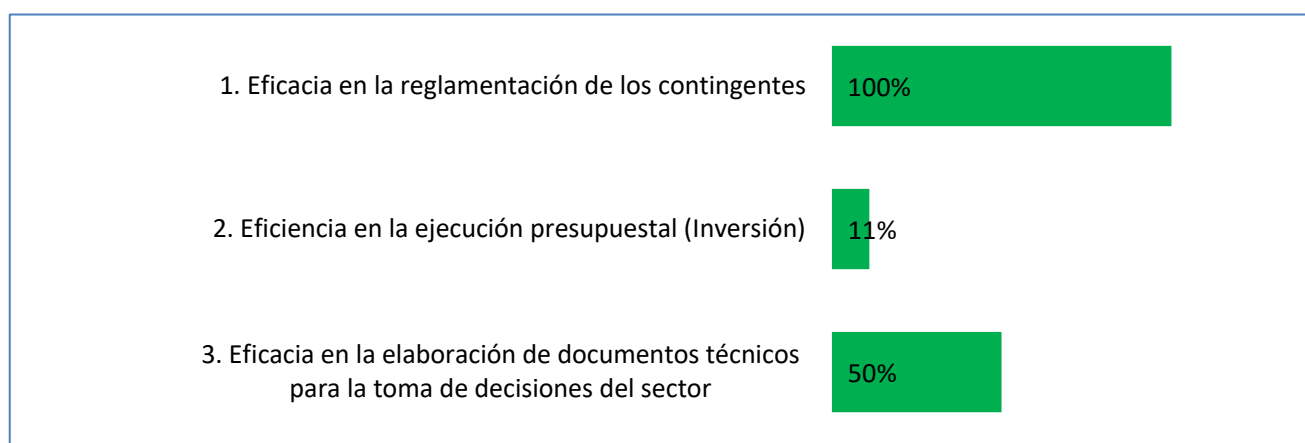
1. Eficacia en la reglamentación de los contingentes
100%

2. Eficiencia en la ejecución presupuestal (Inversión)
11%

3. Eficacia en la elaboración de documentos técnicos para la toma de decisiones del sector
50%